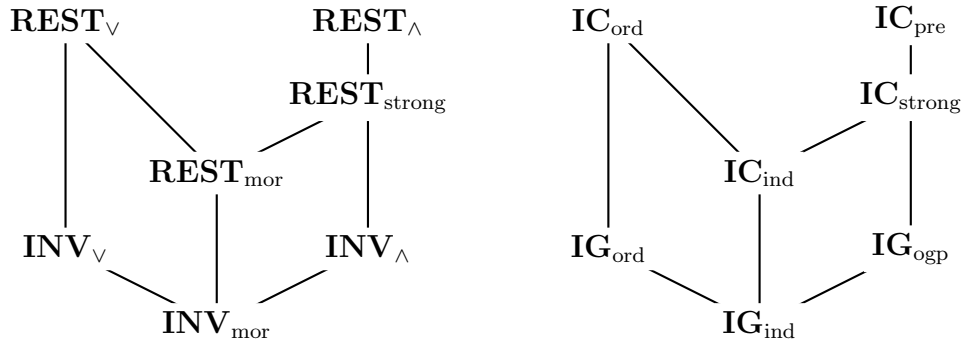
$\mathbf{REST}_{\vee}$ $\mathbf{REST}_{\wedge}$

$\mathbf{REST}_{\text{strong}}$

$\mathbf{REST}_{\text{mor}}$

$\mathbf{INV}_{\vee}$ $\mathbf{INV}_{\wedge}$

$\mathbf{INV}_{\text{mor}}$

$\mathbf{IC}_{\text{ord}}$ $\mathbf{IC}_{\text{pre}}$

$\mathbf{IC}_{\text{strong}}$

$\mathbf{IC}_{\text{ind}}$

$\mathbf{IG}_{\text{ord}}$ $\mathbf{IG}_{\text{ogp}}$

$\mathbf{IG}_{\text{ind}}$